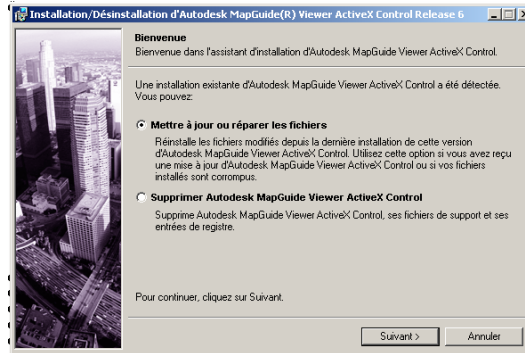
Installation/Désinstallation d'Autodesk MapGuide(R) Viewer ActiveX Control Release 6

Bienvenue
Bienvenue dans l'assistant d'installation d'Autodesk MapGuide Viewer ActiveX Control.

Une installation existante d'Autodesk MapGuide Viewer ActiveX Control a été détectée. Vous pouvez:

Mettre à jour ou réparer les fichiers
Réinstalle les fichiers modifiés depuis la dernière installation de cette version d'Autodesk MapGuide Viewer ActiveX Control. Utilisez cette option si vous avez reçu une mise à jour d'Autodesk MapGuide Viewer ActiveX Control ou si vos fichiers installés sont corrompus.

Supprimer Autodesk MapGuide Viewer ActiveX Control
Supprime Autodesk MapGuide Viewer ActiveX Control, ses fichiers de support et ses entrées de registre.

Pour continuer, cliquez sur Suivant.

Suivant >
Annuler